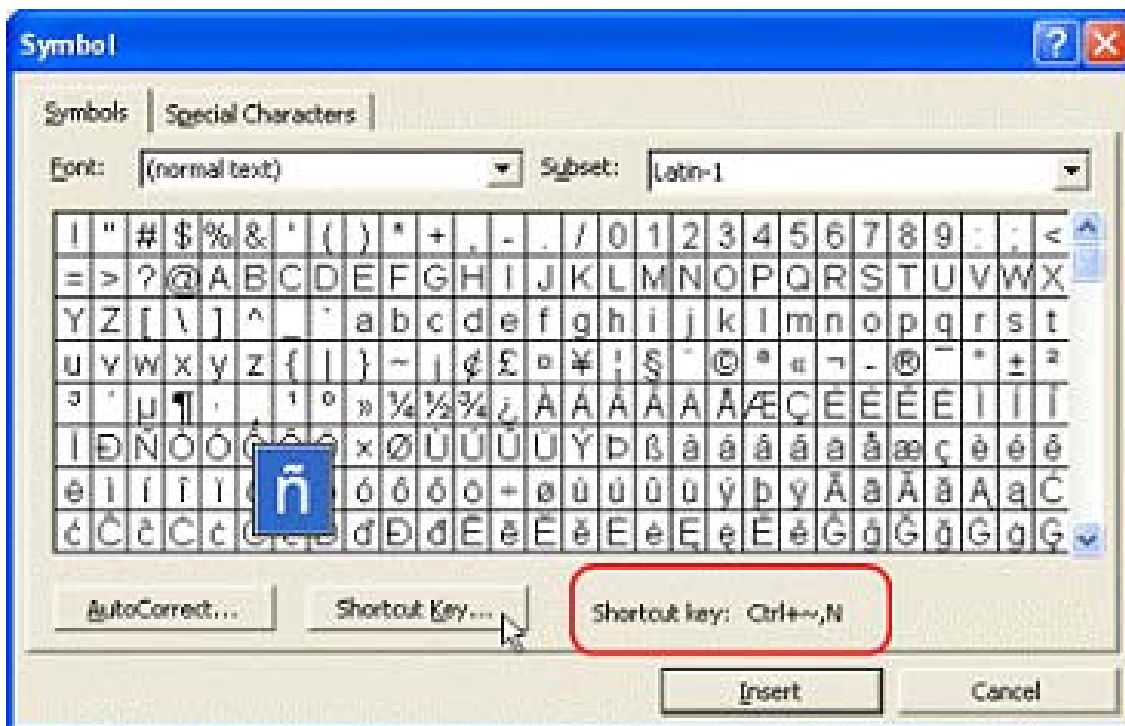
Symbol

Symbols | Special Characters

Font: (normal text)
Subset: Latin-1

| ! | " | # | $ | % | & | ' | ( | ) | * | + | , | - | . | / | 0 | 1 | 2 | 3 | 4 | 5 | 6 | 7 | 8 | 9 | : | ; | < |
|---|---|---|---|---|---|---|---|---|---|---|---|---|---|---|---|---|---|---|---|---|---|---|---|---|---|---|---|
| = | > | ? | @ | A | B | C | D | E | F | G | H | I | J | K | L | M | N | O | P | Q | R | S | T | U | V | W | X |
| Y | Z | [ | \ | ] | ^ | _ | ` | a | b | c | d | e | f | g | h | i | j | k | l | m | n | o | p | q | r | s | t |
| u | v | w | x | y | z | { | \| | } | ~ | ¡ | ¢ | £ | ¤ | ¥ | ¦ | § | ¨ | © | ª | « | ¬ | - | ® | ¯ | ° | ± | ² |
| ³ | ´ | µ | ¶ | · | ¸ | ¹ | º | » | ¼ | ½ | ¾ | ¿ | À | Á | Â | Ã | Ä | Å | Æ | Ç | È | É | Ê | Ë | Ì | Í | Î |
| Ï | Ð | Ñ | Ò | Ó | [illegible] | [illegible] | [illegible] | × | Ø | Ù | Ú | Û | Ü | Ý | Þ | ß | à | á | â | ã | ä | å | æ | ç | è | é | ê |
| ë | ì | í | î | ï | ñ | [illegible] | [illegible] | ó | ô | õ | ö | ÷ | ø | ù | ú | û | ü | ý | þ | ÿ | Ā | ā | Ă | ă | Ą | ą | Ć |
| ć | Ĉ | ĉ | Ċ | ċ | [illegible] | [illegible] | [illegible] | ď | Đ | đ | Ē | ē | Ĕ | ĕ | Ė | ė | Ę | ę | Ě | ě | Ĝ | ĝ | Ğ | ğ | Ġ | ġ | Ģ |

AutoCorrect... | Shortcut Key... | Shortcut key: Ctrl+~,N

Insert | Cancel